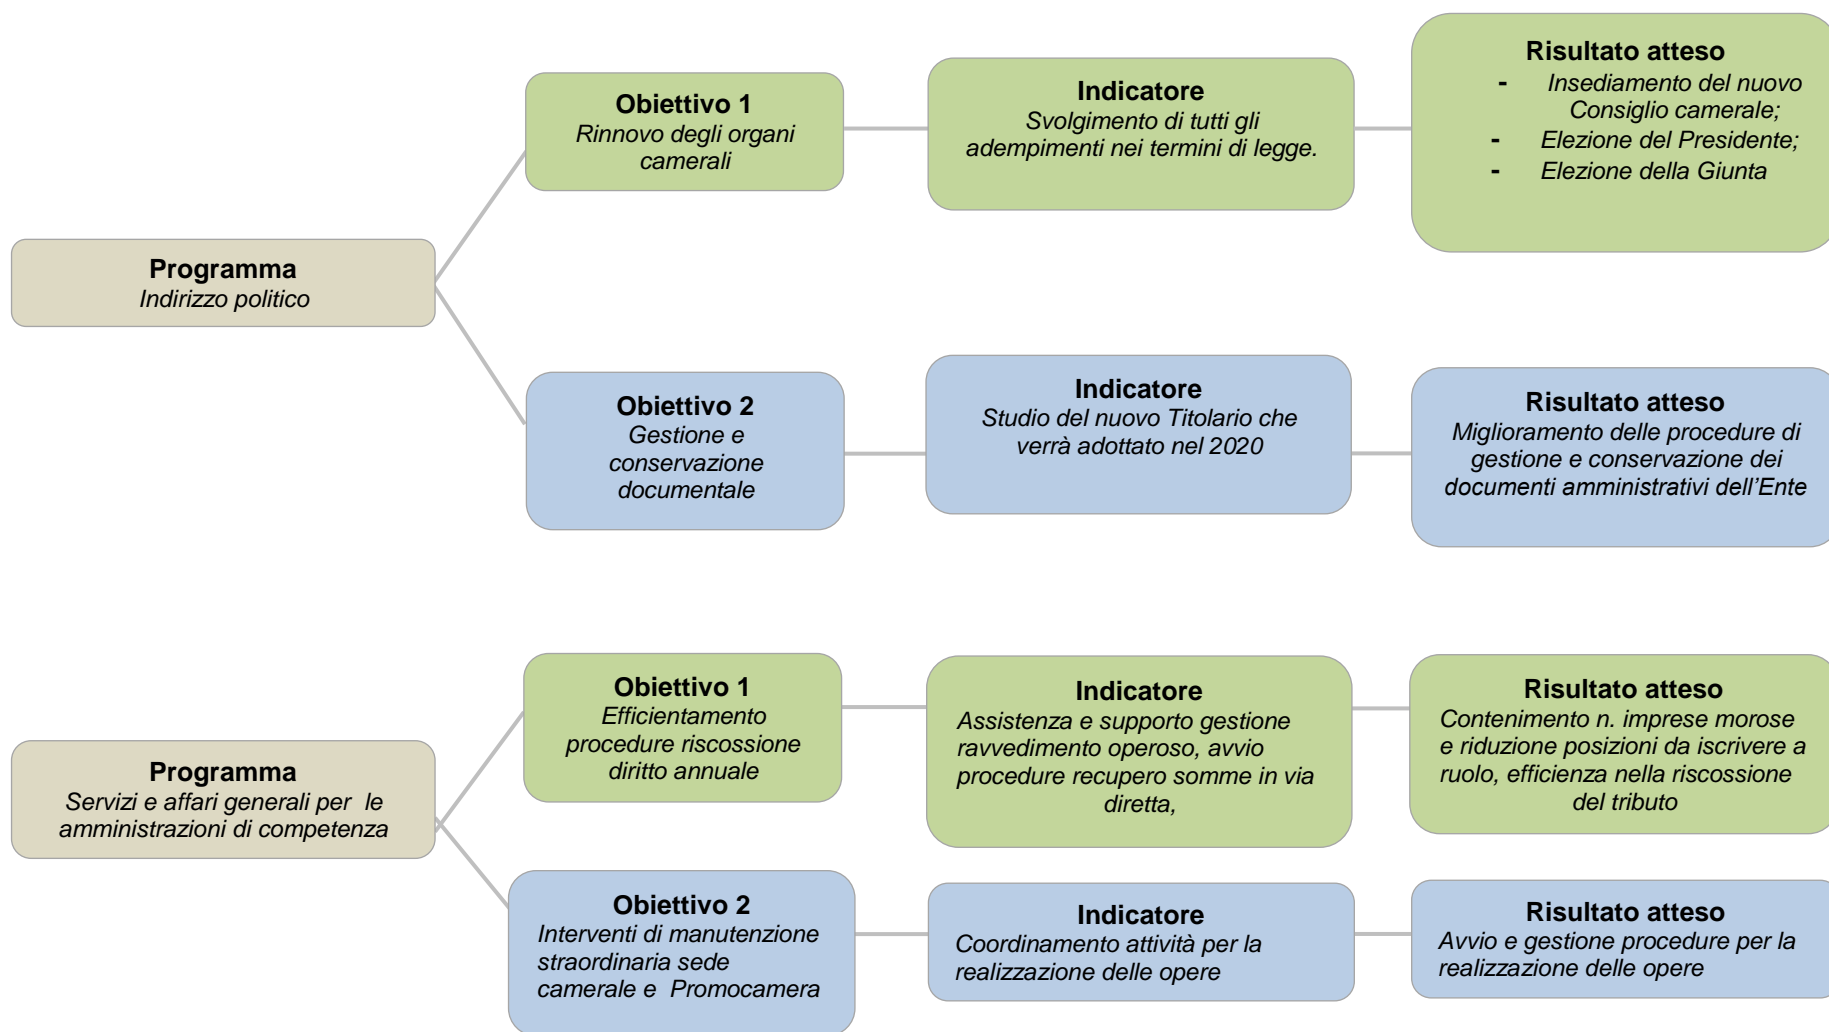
Programma
Indirizzo politico

Obiettivo 1
Rinnovo degli organi camerali

Indicatore
Svolgimento di tutti gli adempimenti nei termini di legge.

Risultato atteso
- Insediamento del nuovo Consiglio camerale;
- Elezione del Presidente;
- Elezione della Giunta

Obiettivo 2
Gestione e conservazione documentale

Indicatore
Studio del nuovo Titolario che verrà adottato nel 2020

Risultato atteso
Miglioramento delle procedure di gestione e conservazione dei documenti amministrativi dell'Ente

Programma
Servizi e affari generali per le amministrazioni di competenza

Obiettivo 1
Efficientamento procedure riscossione diritto annuale

Indicatore
Assistenza e supporto gestione ravvedimento operoso, avvio procedure recupero somme in via diretta,

Risultato atteso
Contenimento n. imprese morose e riduzione posizioni da iscrivere a ruolo, efficienza nella riscossione del tributo

Obiettivo 2
Interventi di manutenzione straordinaria sede camerale e Promocamera

Indicatore
Coordinamento attività per la realizzazione delle opere

Risultato atteso
Avvio e gestione procedure per la realizzazione delle opere